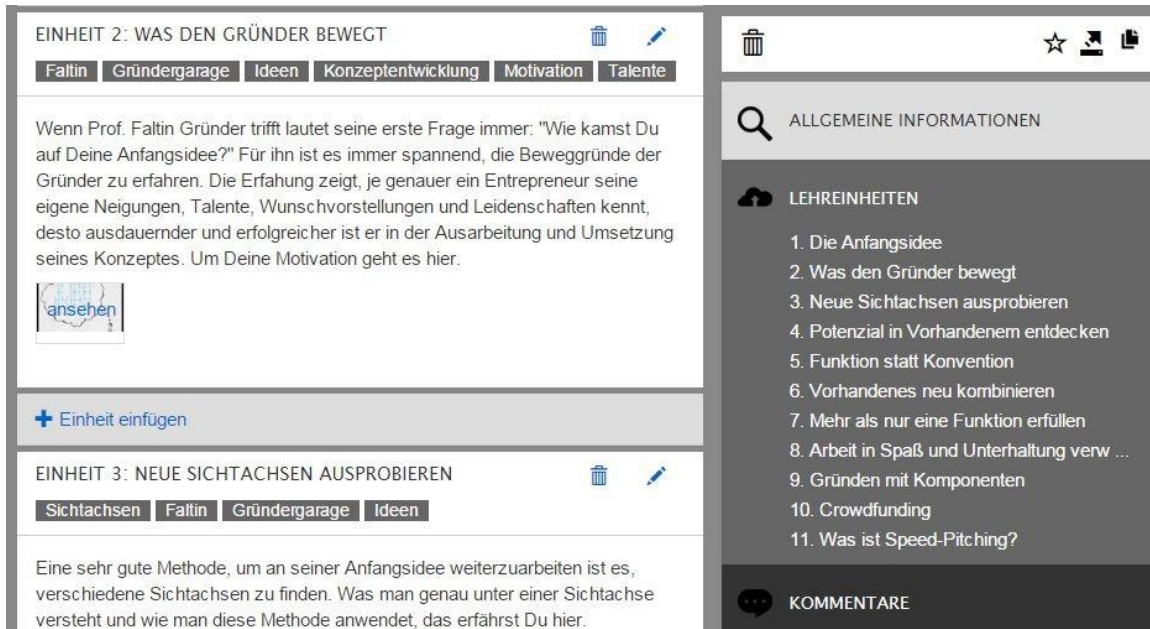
EINHEIT 2: WAS DEN GRÜNDER BEWEGT

Faltin Gründergarage Ideen Konzeptentwicklung Motivation Talente

Wenn Prof. Faltin Gründer trifft lautet seine erste Frage immer: "Wie kamst Du auf Deine Anfangsidee?" Für ihn ist es immer spannend, die Beweggründe der Gründer zu erfahren. Die Erfahung zeigt, je genauer ein Entrepreneur seine eigene Neigungen, Talente, Wunschvorstellungen und Leidenschaften kennt, desto ausdauernder und erfolgreicher ist er in der Ausarbeitung und Umsetzung seines Konzeptes. Um Deine Motivation geht es hier.

ansehen

+ Einheit einfügen

EINHEIT 3: NEUE SICHTACHSEN AUSPROBIEREN

Sichtachsen Faltin Gründergarage Ideen

Eine sehr gute Methode, um an seiner Anfangsidee weiterzuarbeiten ist es, verschiedene Sichtachsen zu finden. Was man genau unter einer Sichtachse versteht und wie man diese Methode anwendet, das erfährst Du hier.

ALLGEMEINE INFORMATIONEN

LEHREINHEITEN

1. Die Anfangsidee
2. Was den Gründer bewegt
3. Neue Sichtachsen ausprobieren
4. Potenzial in Vorhandenem entdecken
5. Funktion statt Konvention
6. Vorhandenes neu kombinieren
7. Mehr als nur eine Funktion erfüllen
8. Arbeit in Spaß und Unterhaltung verw ...
9. Gründen mit Komponenten
10. Crowdfunding
11. Was ist Speed-Pitching?

KOMMENTARE